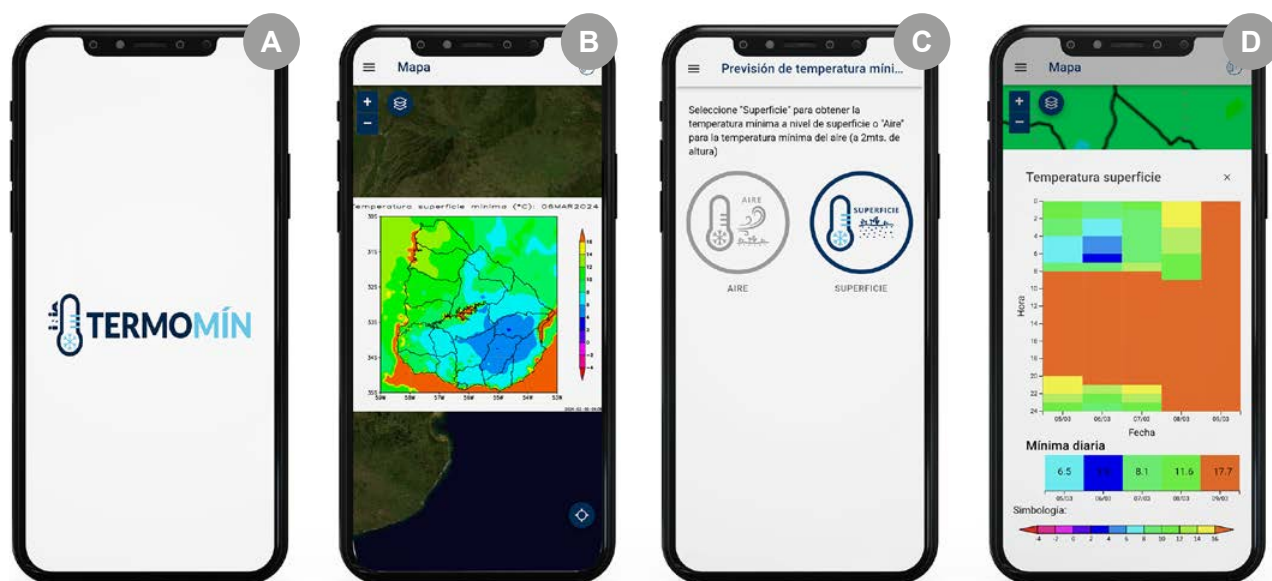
A

TERMOMÍN

B

Mapa

+
−

Temperatura superficie mínima (°C): 06MAR2024

C

Previsión de temperatura míni...

Seleccione "Superficie" para obtener la temperatura mínima a nivel de superficie o "Aire" para la temperatura mínima del aire (a 2mts. de altura)

AIRE

SUPERFICIE

AIRE

SUPERFICIE

D

Mapa

+
−

Temperatura superficie ×

Hora

Fecha

Mínima diaria

| 6.5 | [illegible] | 8.1 | 11.6 | 17.7 |
|---|---|---|---|---|
| 05/03 | 06/03 | 07/03 | 08/03 | 09/03 |

Simbología:

-4 -2 0 2 4 6 8 10 12 14 16